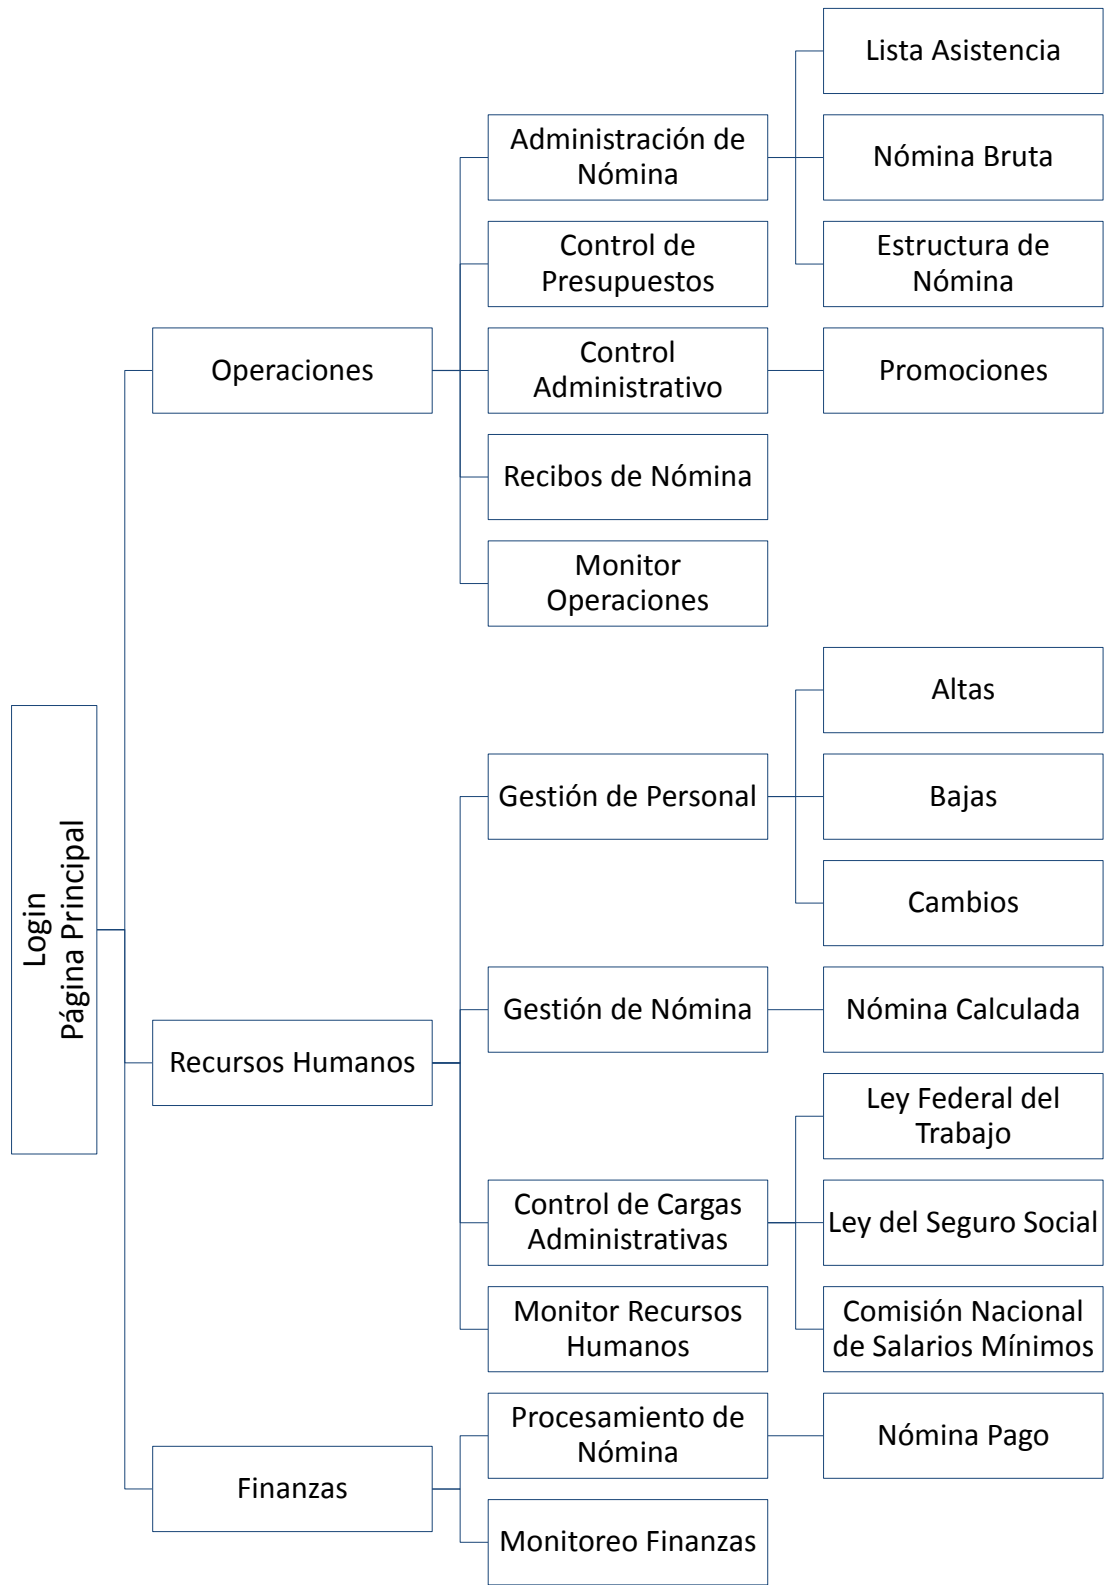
Login
Página Principal

Operaciones

Administración de Nómina

Lista Asistencia

Nómina Bruta

Estructura de Nómina

Control de Presupuestos

Control Administrativo

Promociones

Recibos de Nómina

Monitor Operaciones

Recursos Humanos

Gestión de Personal

Altas

Bajas

Cambios

Gestión de Nómina

Nómina Calculada

Control de Cargas Administrativas

Ley Federal del Trabajo

Ley del Seguro Social

Comisión Nacional de Salarios Mínimos

Monitor Recursos Humanos

Finanzas

Procesamiento de Nómina

Nómina Pago

Monitoreo Finanzas